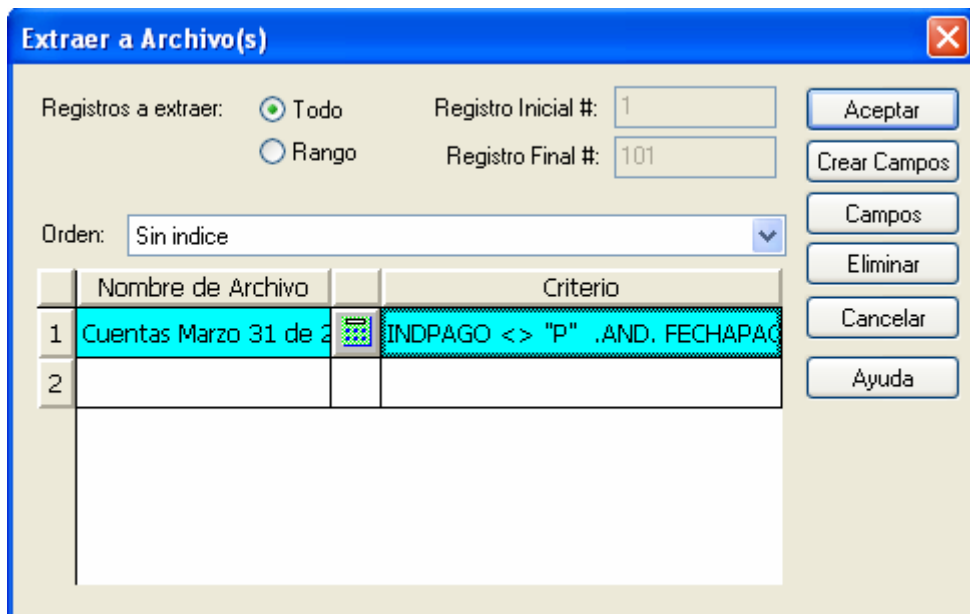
Extraer a Archivo(s)

Registros a extraer: Todo Rango

Registro Inicial #: 1

Registro Final #: 101

Orden: Sin indice

| | Nombre de Archivo | | Criterio |
|---|---|---|---|
| 1 | Cuentas Marzo 31 de 2 | | INDPAGO <> "P" .AND. FECHAPAC |
| 2 | | | |

Aceptar

Crear Campos

Campos

Eliminar

Cancelar

Ayuda